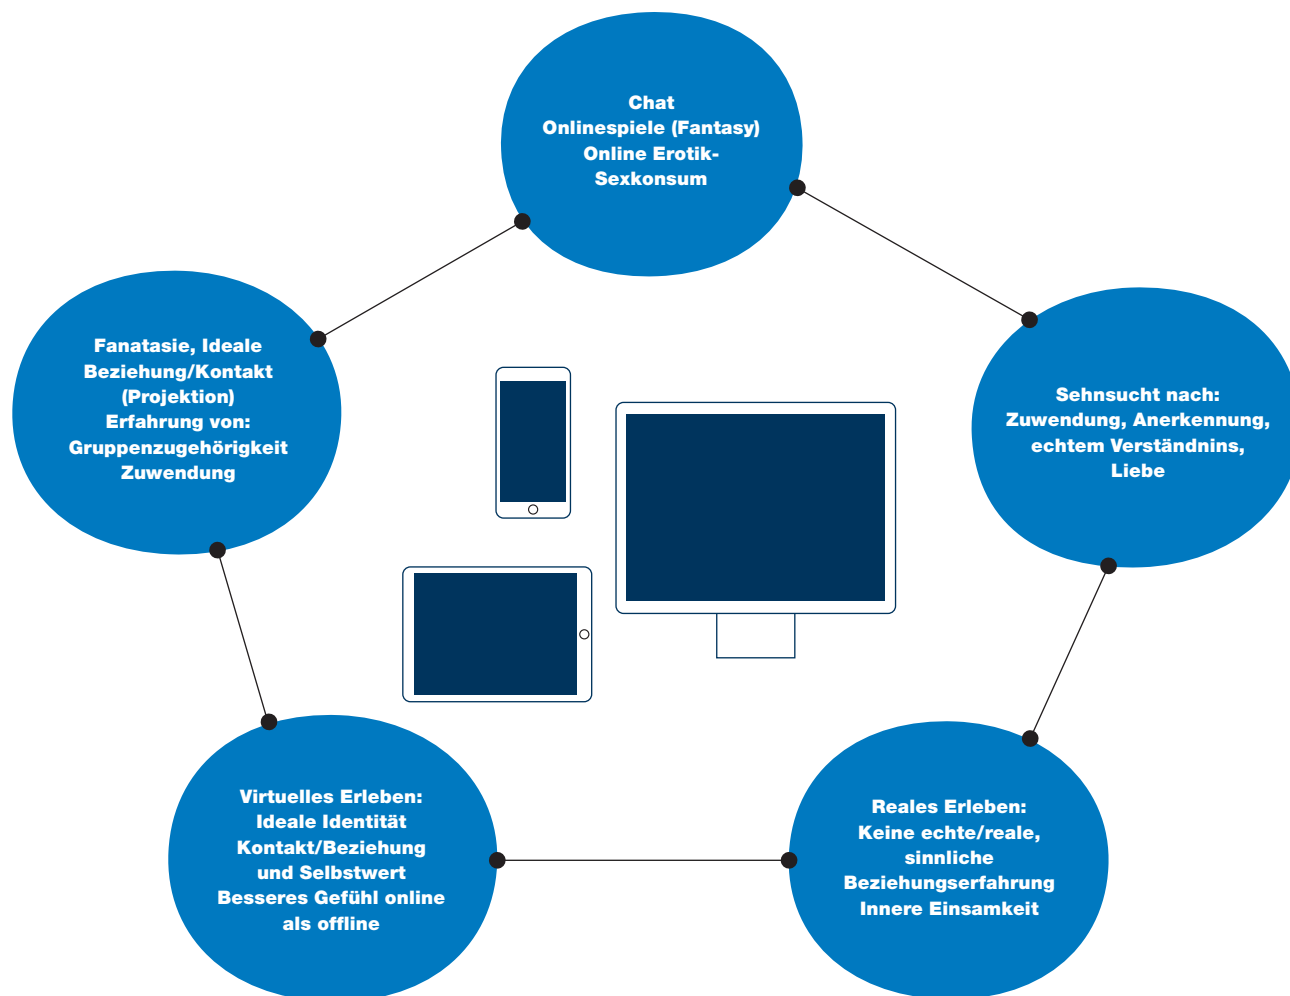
Chat
Onlinespiele (Fantasy)
Online Erotik-
Sexkonsum

Sehnsucht nach:
Zuwendung, Anerkennung,
echtem Verständnins,
Liebe

Reales Erleben:
Keine echte/reale,
sinnliche
Beziehungserfahrung
Innere Einsamkeit

Virtuelles Erleben:
Ideale Identität
Kontakt/Beziehung
und Selbstwert
Besseres Gefühl online
als offline

Fanatasie, Ideale
Beziehung/Kontakt
(Projektion)
Erfahrung von:
Gruppenzugehörigkeit
Zuwendung